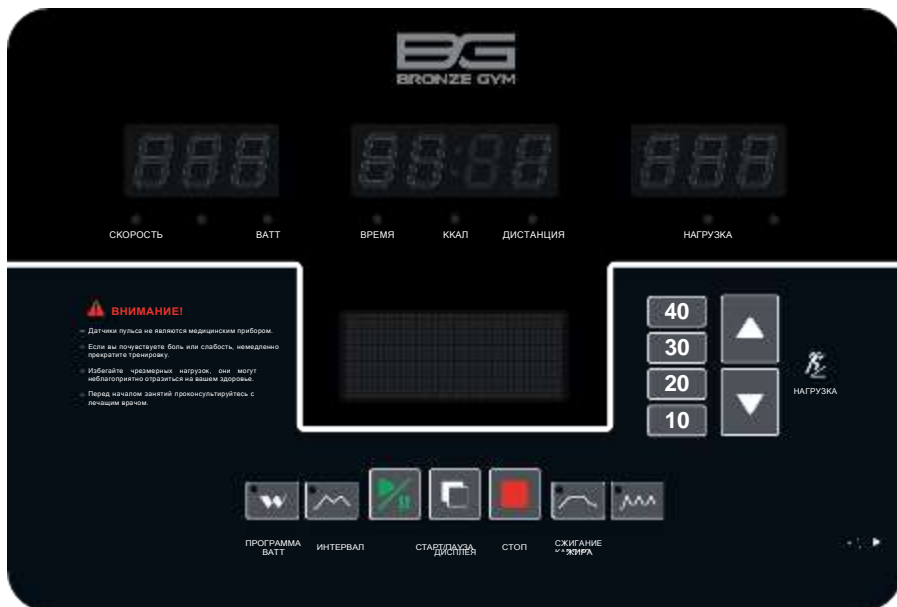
BG
BRONZE GYM

СКОРОСТЬ
ВАТТ
ВРЕМЯ
ККАЛ
ДИСТАНЦИЯ
НАГРУЗКА

ВНИМАНИЕ!

Датчики пульса не являются медицинским прибором.

Если вы почувствуете боль или слабость, немедленно прекратите тренировку.

Избегайте чрезмерных нагрузок, они могут неблагоприятно отразиться на вашем здоровье.

Перед началом занятий проконсультируйтесь с лечащим врачом.

40
30
20
10

НАГРУЗКА

ПРОГРАММА ВАТТ
ИНТЕРВАЛ
СТАРТ/ПАУЗА ДИСПЛЕЙ
СТОП
СЖИГАНИЕ ЖИРА